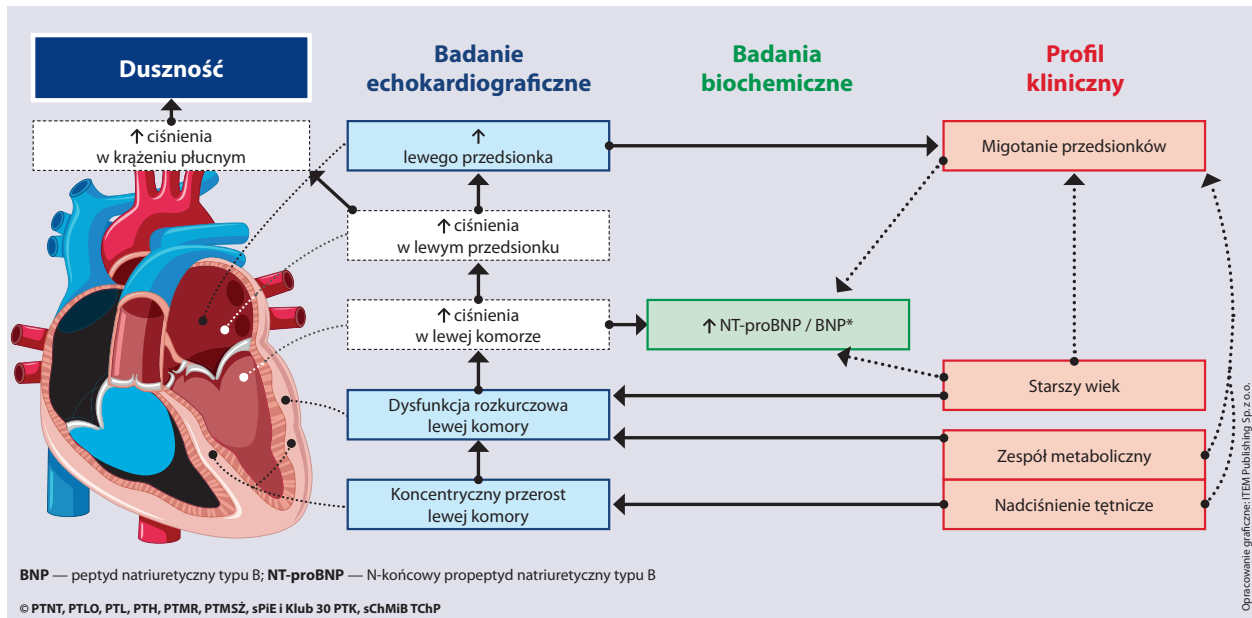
Duszność

↑ ciśnienia w krążeniu płucnym

Badanie echokardiograficzne

↑ lewego przedsionka

↑ ciśnienia w lewym przedsionku

↑ ciśnienia w lewej komorze

Dysfunkcja rozkurczowa lewej komory

Koncentryczny przerost lewej komory

Badania biochemiczne

↑ NT-proBNP / BNP*

Profil kliniczny

Migotanie przedsionków

Starszy wiek

Zespół metaboliczny

Nadciśnienie tętnicze

BNP — peptyd natriuretyczny typu B; NT-proBNP — N-końcowy propeptyd natriuretyczny typu B

© PTNT, PTLO, PTL, PTH, PTMR, PTMSŻ, sPiE i Klub 30 PTK, sChMiB TChP

Opracowanie graficzne: ITEM Publishing Sp. z o.o.